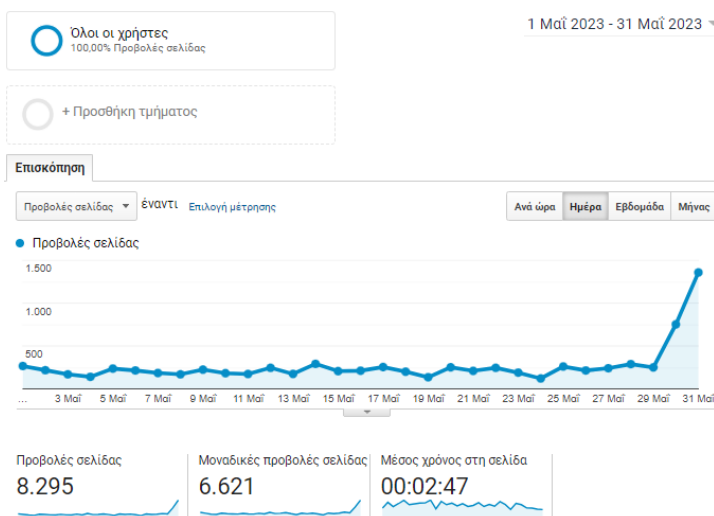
Όλοι οι χρήστες
100,00% Προβολές σελίδας

1 Μαΐ 2023 - 31 Μαΐ 2023

+ Προσθήκη τμήματος

Επισκόπηση

Προβολές σελίδας

έναντι

Επιλογή μέτρησης

Ανά ώρα

Ημέρα

Εβδομάδα

Μήνας

Προβολές σελίδας

1.500

1.000

500

...

3 Μαΐ

5 Μαΐ

7 Μαΐ

9 Μαΐ

11 Μαΐ

13 Μαΐ

15 Μαΐ

17 Μαΐ

19 Μαΐ

21 Μαΐ

23 Μαΐ

25 Μαΐ

27 Μαΐ

29 Μαΐ

31 Μαΐ

Προβολές σελίδας
8.295

Μοναδικές προβολές σελίδας
6.621

Μέσος χρόνος στη σελίδα
00:02:47